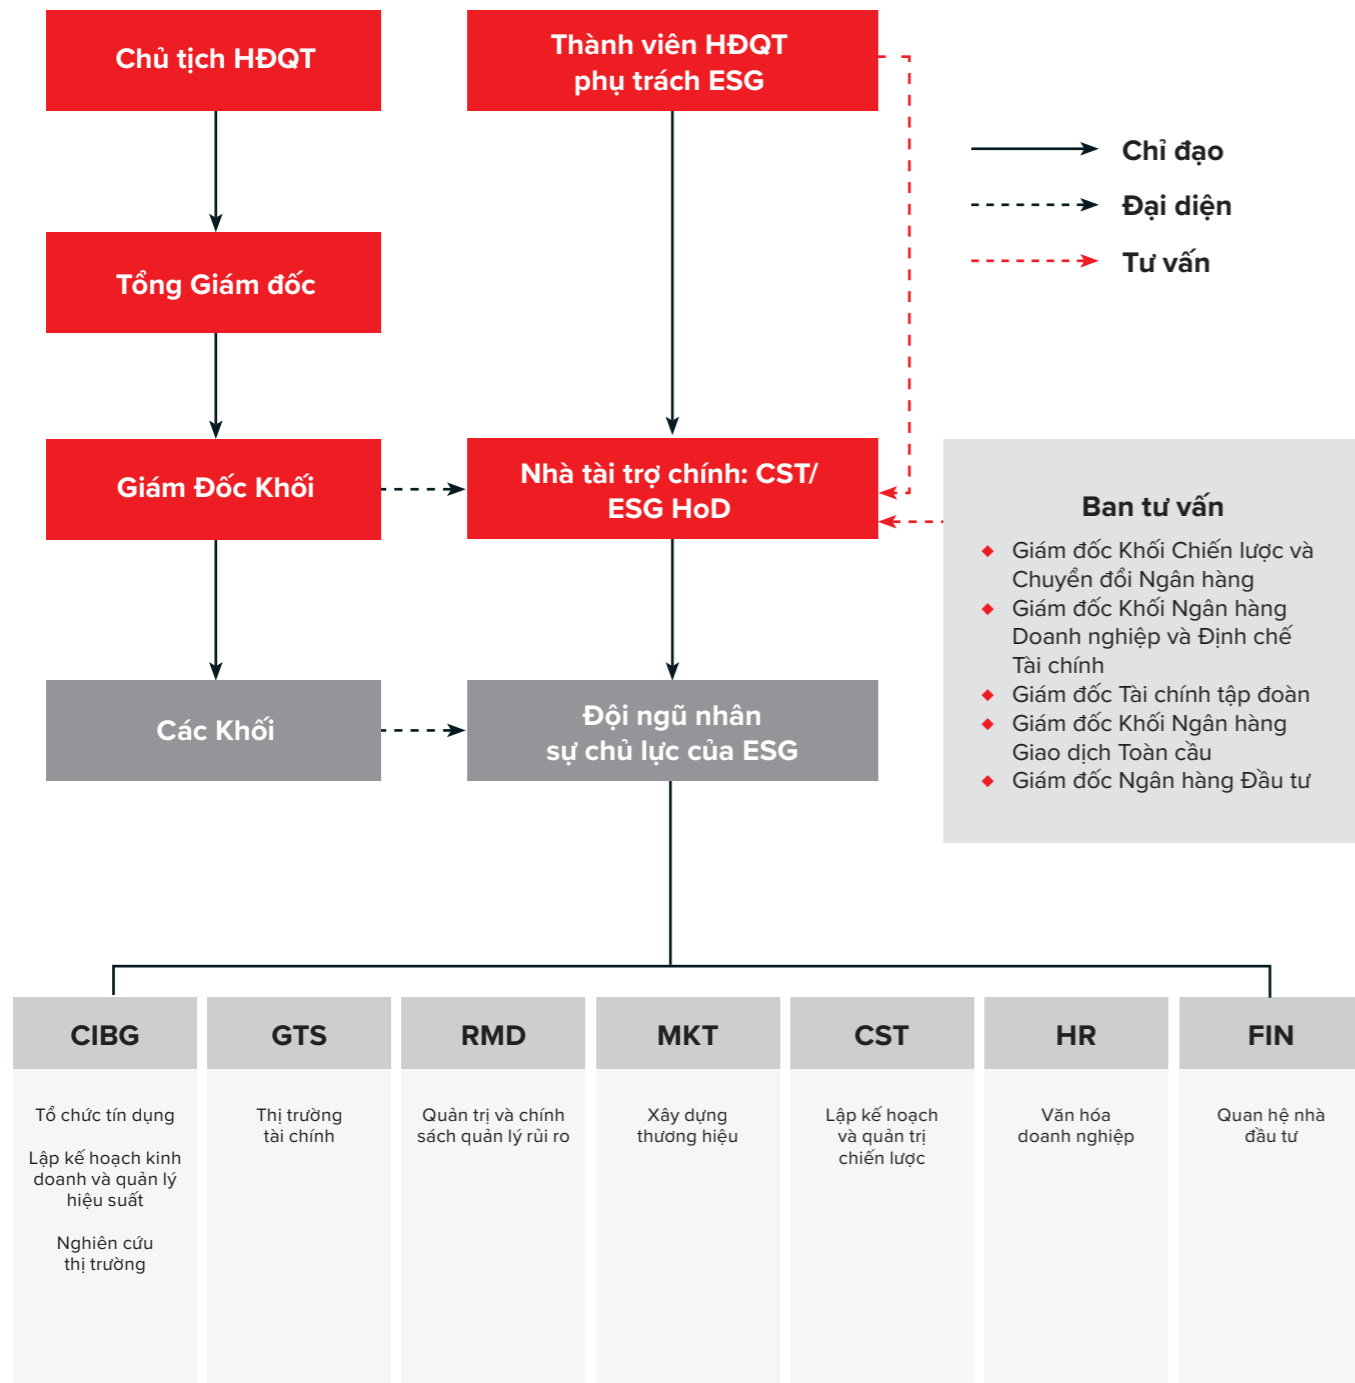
Chủ tịch HĐQT

Thành viên HĐQT phụ trách ESG

Chỉ đạo

Đại diện

Tư vấn

Tổng Giám đốc

Giám Đốc Khối

Nhà tài trợ chính: CST/ ESG HoD

Ban tư vấn

- Giám đốc Khối Chiến lược và Chuyển đổi Ngân hàng
- Giám đốc Khối Ngân hàng Doanh nghiệp và Định chế Tài chính
- Giám đốc Tài chính tập đoàn
- Giám đốc Khối Ngân hàng Giao dịch Toàn cầu
- Giám đốc Ngân hàng Đầu tư

Các Khối

Đội ngũ nhân sự chủ lực của ESG

| CIBG | GTS | RMD | MKT | CST | HR | FIN |
|---|---|---|---|---|---|---|
| Tổ chức tín dụng<br><br>Lập kế hoạch kinh doanh và quản lý hiệu suất<br><br>Nghiên cứu thị trường | Thị trường tài chính | Quản trị và chính sách quản lý rủi ro | Xây dựng thương hiệu | Lập kế hoạch và quản trị chiến lược | Văn hóa doanh nghiệp | Quan hệ nhà đầu tư |